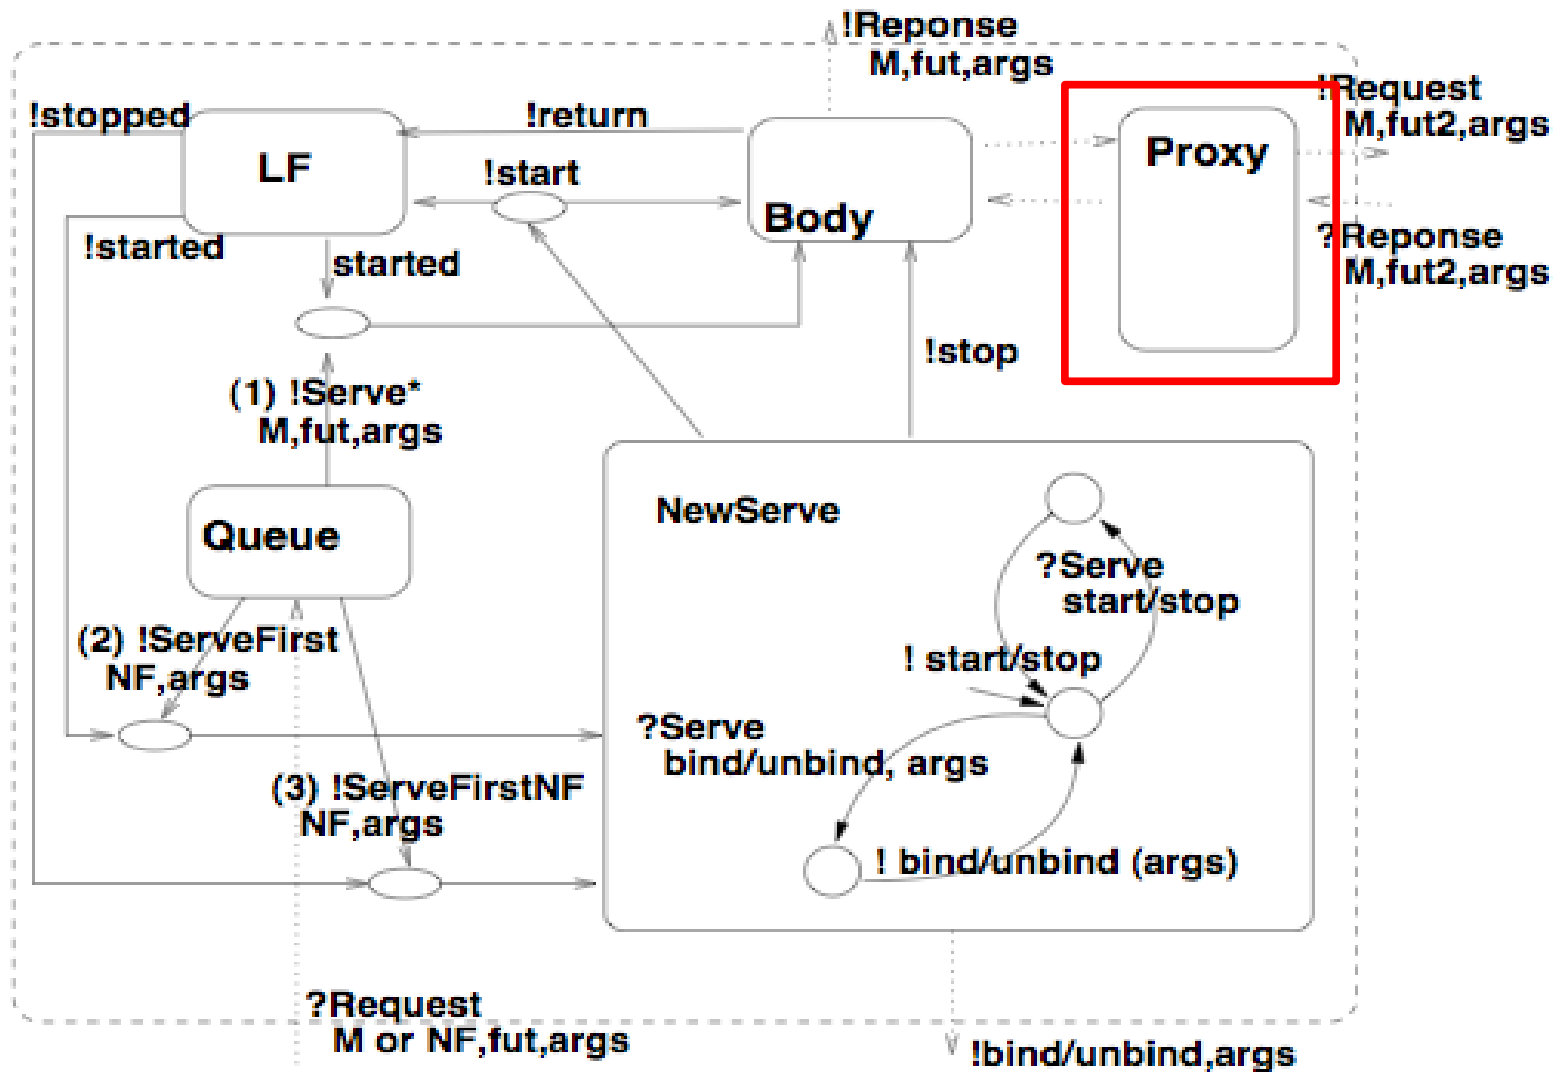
!Reponse
M,fut,args

!stopped

LF

!return

!start

Body

Proxy

!Request
M,fut2,args

?Reponse
M,fut2,args

!started

started

!stop

(1) !Serve*
M,fut,args

Queue

NewServe

?Serve
start/stop

! start/stop

(2) !ServeFirst
NF,args

?Serve
bind/unbind, args

(3) !ServeFirstNF
NF,args

! bind/unbind (args)

?Request
M or NF,fut,args

!bind/unbind,args